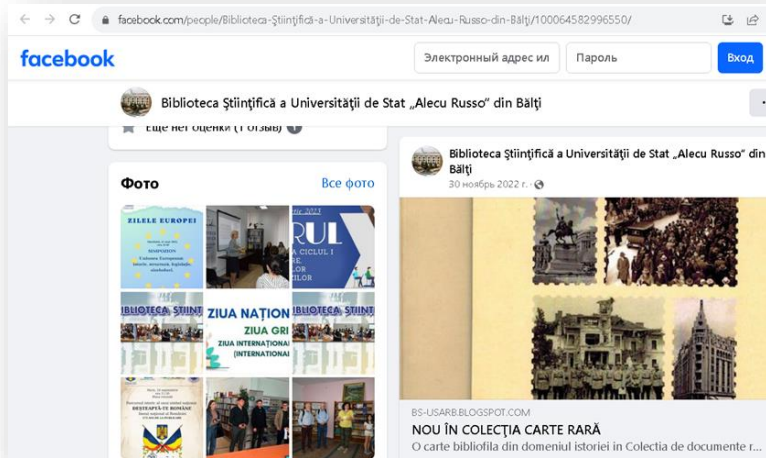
facebook.com/people/Biblioteca-Ştiinţifică-a-Universităţii-de-Stat-Alecu-Russo-din-Bălţi/100064582996550/

facebook

Электронный адрес ил

Пароль

Вход

Biblioteca Ştiinţifică a Universităţii de Stat „Alecu Russo" din Bălţi

Еще нет оценки (1 отзыв)

Фото

Все фото

ZILELE EUROPEI

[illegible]

RUL

A CICLUL I

BIBLIOTECA ŞTIINŢ

ZIUA NAŢION

ZIUA GRI

ZIUA INTERNAŢIONAL

INTERNATIONAL

BIBLIOTECA ŞTIINŢ

REDEȘTEPTĂ-TE ROMÂNE

Biblioteca Ştiinţifică a Universităţii de Stat „Alecu Russo" din Bălţi

30 ноябрь 2022 г. ·

BS-USARB.BLOGSPOT.COM

NOU ÎN COLECŢIA CARTE RARĂ

O carte bibliofilă din domeniul istoriei în Colecţia de documente r...